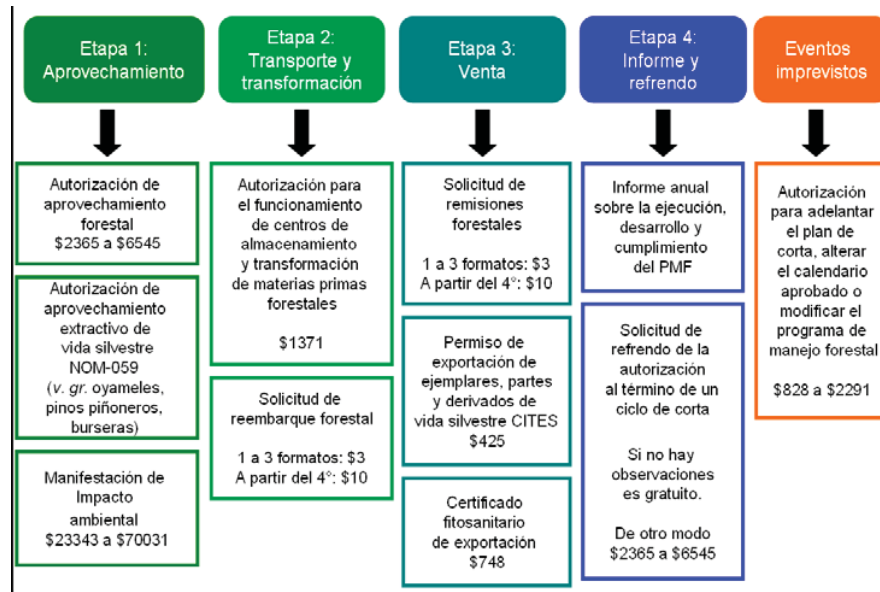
Etapa 1: Aprovechamiento

Autorización de aprovechamiento forestal $2365 a $6545

Autorización de aprovechamiento extractivo de vida silvestre NOM-059 (v. gr. oyameles, pinos piñoneros, burseras)

Manifestación de Impacto ambiental $23343 a $70031

Etapa 2: Transporte y transformación

Autorización para el funcionamiento de centros de almacenamiento y transformación de materias primas forestales

$1371

Solicitud de reembarque forestal

1 a 3 formatos: $3
A partir del 4°: $10

Etapa 3: Venta

Solicitud de remisiones forestales

1 a 3 formatos: $3
A partir del 4°: $10

Permiso de exportación de ejemplares, partes y derivados de vida silvestre CITES $425

Certificado fitosanitario de exportación $748

Etapa 4: Informe y refrendo

Informe anual sobre la ejecución, desarrollo y cumplimiento del PMF

Solicitud de refrendo de la autorización al término de un ciclo de corta

Si no hay observaciones es gratuito.

De otro modo $2365 a $6545

Eventos imprevistos

Autorización para adelantar el plan de corta, alterar el calendario aprobado o modificar el programa de manejo forestal

$828 a $2291